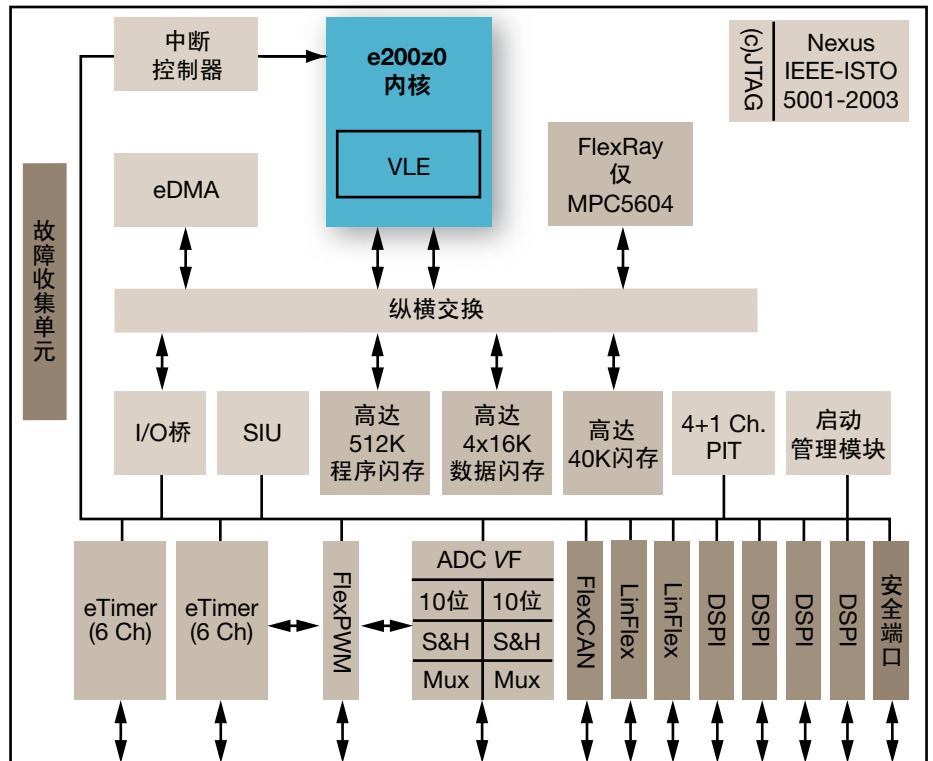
中断控制器

e200z0
内核

VLE

(c)JTAG

Nexus
IEEE-ISTO
5001-2003

eDMA

FlexRay
仅
MPC5604

故障收集单元

纵横交换

I/O桥

SIU

高达
512K
程序闪存

高达
4x16K
数据闪存

高达
40K闪存

4+1 Ch.
PIT

启动
管理模块

eTimer
(6 Ch)

eTimer
(6 Ch)

FlexPWM

ADC VF

| 10位 | 10位 |
|---|---|
| S&H | S&H |
| Mux | Mux |

FlexCAN

LinFlex

LinFlex

DSPI

DSPI

DSPI

DSPI

安全端口